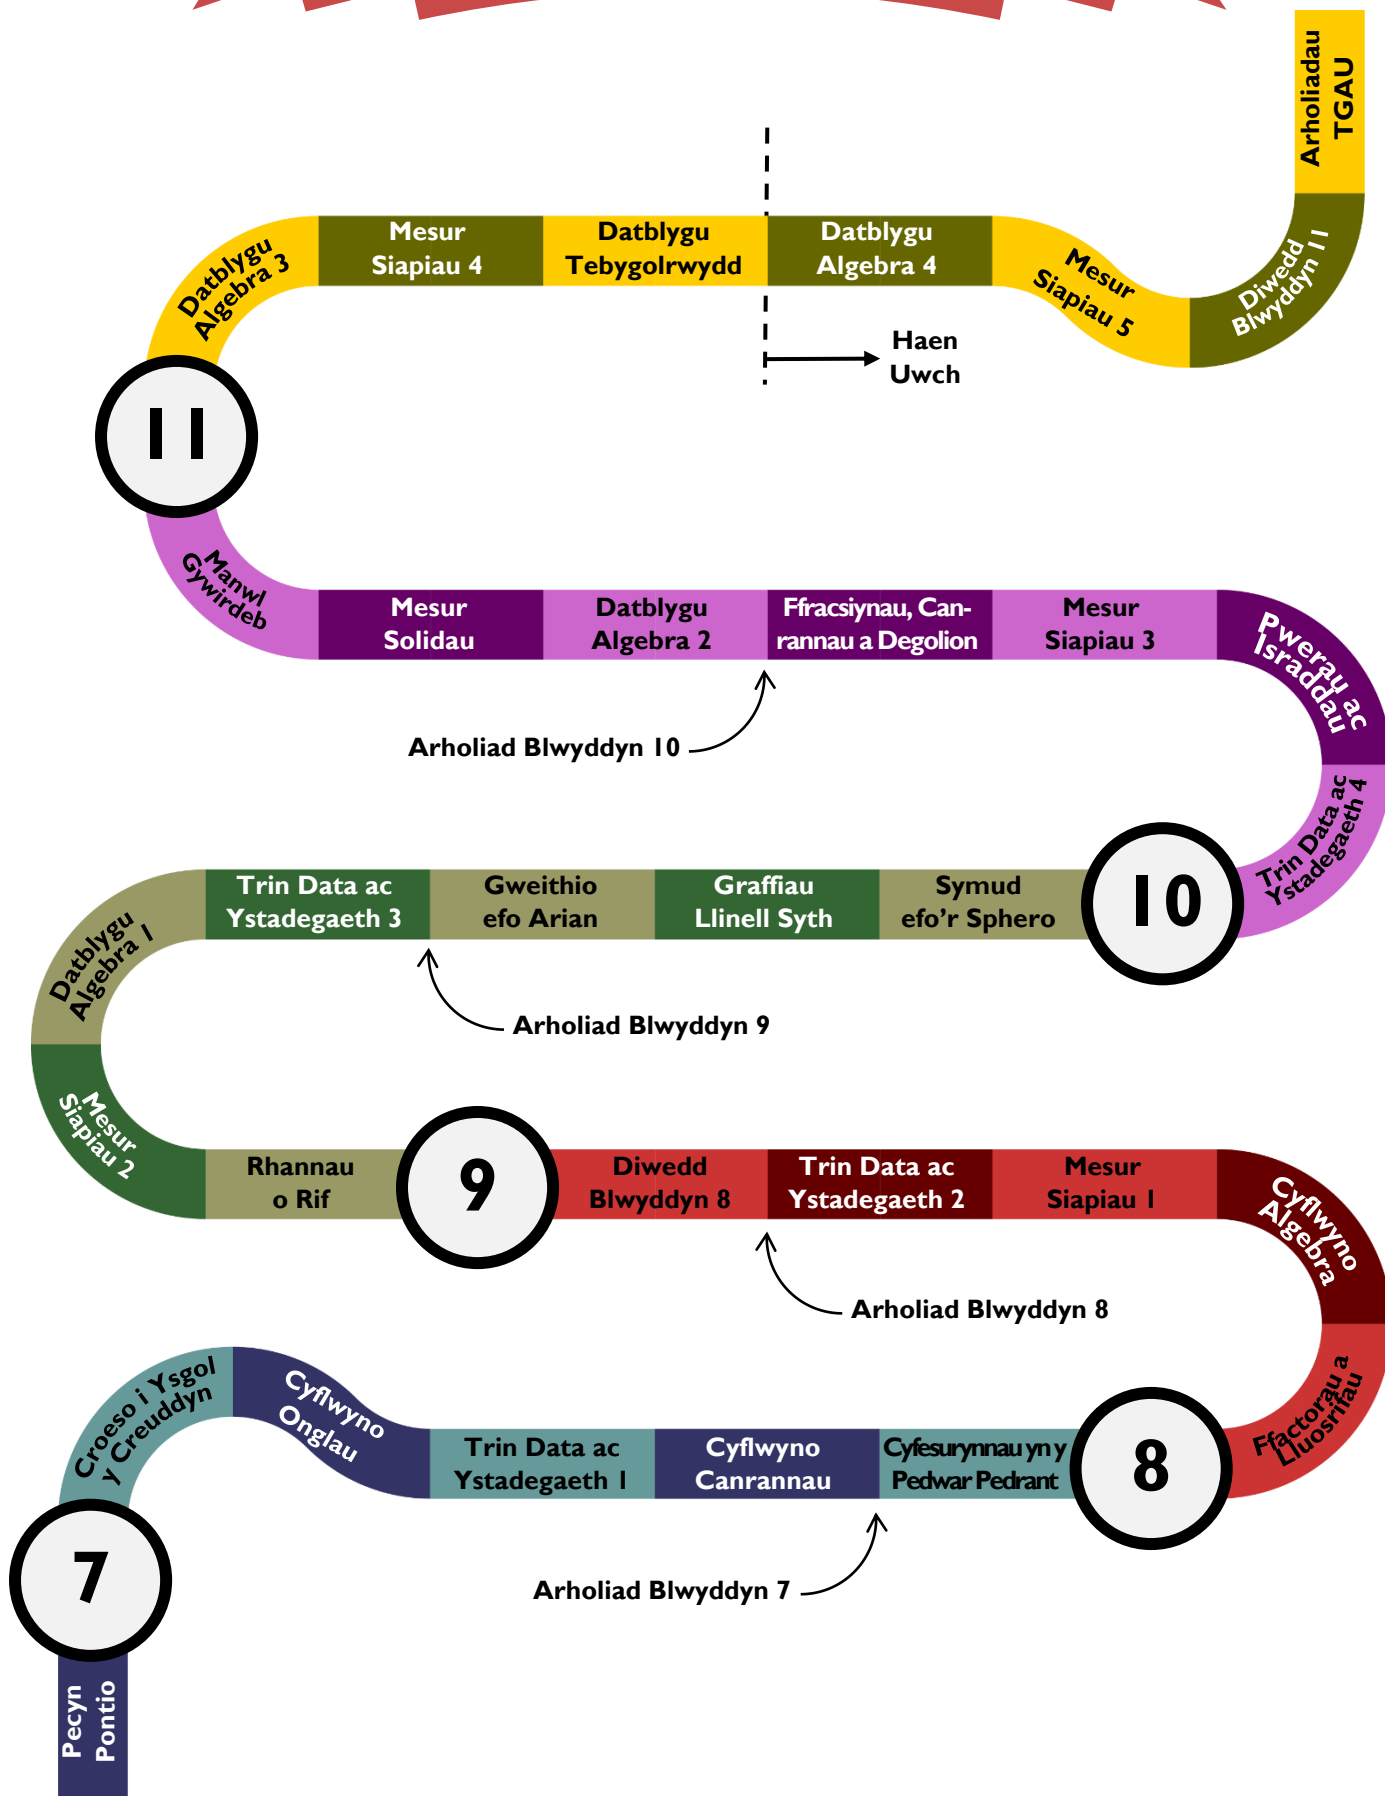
Arholiadau TGAU

Datblygu Algebra 3

Mesur Siapiau 4

Datblygu Tebygolrwydd

Datblygu Algebra 4

Mesur Siapiau 5

Diwedd Blwyddyn 11

Haen Uwch

11

Manwl Gywirdeb

Mesur Solidau

Datblygu Algebra 2

Ffracsiynau, Canrannau a Degolion

Mesur Siapiau 3

Pwerau ac Israddau

Arholiad Blwyddyn 10

Trin Data ac Ystadegaeth 4

10

Datblygu Algebra 1

Trin Data ac Ystadegaeth 3

Gweithio efo Arian

Graffiau Llinell Syth

Symud efo'r Sphero

Arholiad Blwyddyn 9

Mesur Siapiau 2

Rhannau o Rif

9

Diwedd Blwyddyn 8

Trin Data ac Ystadegaeth 2

Mesur Siapiau 1

Cyflwyno Algebra

Arholiad Blwyddyn 8

Croeso i Ysgol y Creuddyn

Cyflwyno Onglau

Trin Data ac Ystadegaeth 1

Cyflwyno Canrannau

Cyfesurynnau yn y Pedwar Pedrant

8

Ffactorau a Lluosrifau

7

Arholiad Blwyddyn 7

Pecyn Pontio